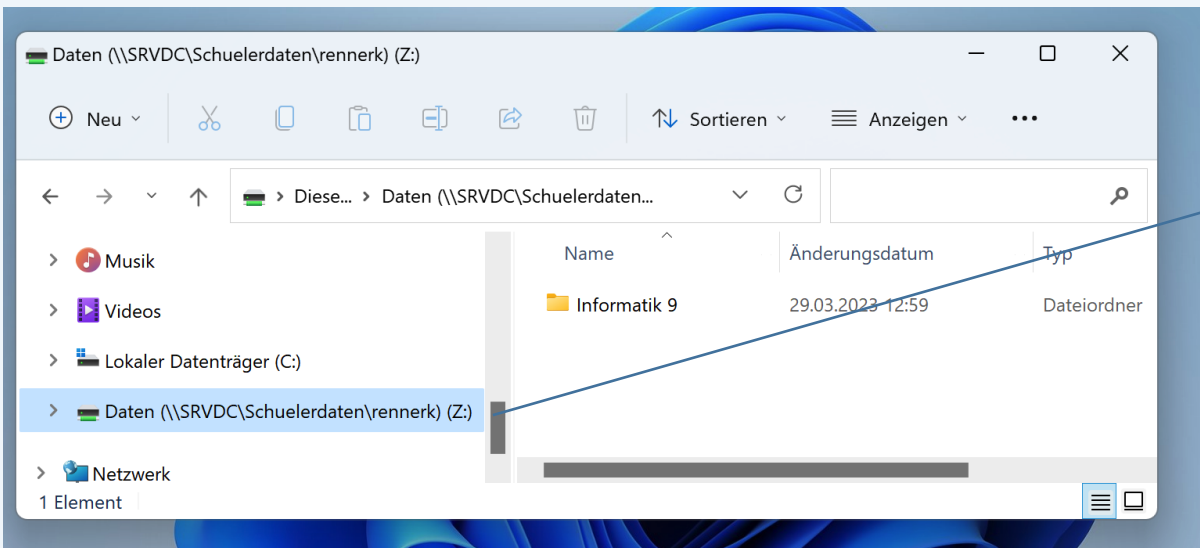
Daten (\\SRVDC\Schuelerdaten\rennerk) (Z:)

Neu

Sortieren

Anzeigen

...

Diese... > Daten (\\SRVDC\Schuelerdaten...

Musik

Videos

Lokaler Datenträger (C:)

Daten (\\SRVDC\Schuelerdaten\rennerk) (Z:)

Netzwerk

| Name | Änderungsdatum | Typ |
|---|---|---|
| Informatik 9 | 29.03.2023 12:59 | Dateiordner |

1 Element